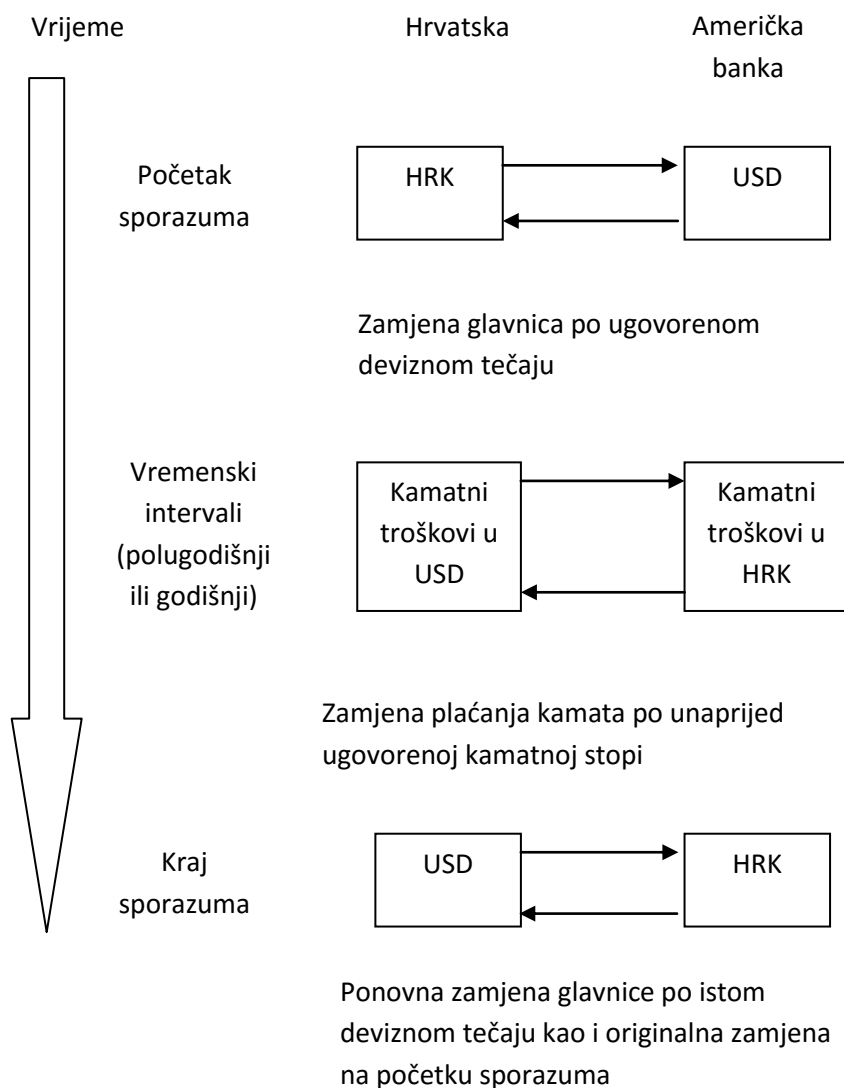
Vrijeme

Hrvatska

Američka banka

Početak sporazuma

HRK

USD

Zamjena glavnica po ugovorenom deviznom tečaju

Vremenski intervali (polugodišnji ili godišnji)

Kamatni troškovi u USD

Kamatni troškovi u HRK

Zamjena plaćanja kamata po unaprijed ugovorenoj kamatnoj stopi

Kraj sporazuma

USD

HRK

Ponovna zamjena glavnice po istom deviznom tečaju kao i originalna zamjena na početku sporazuma